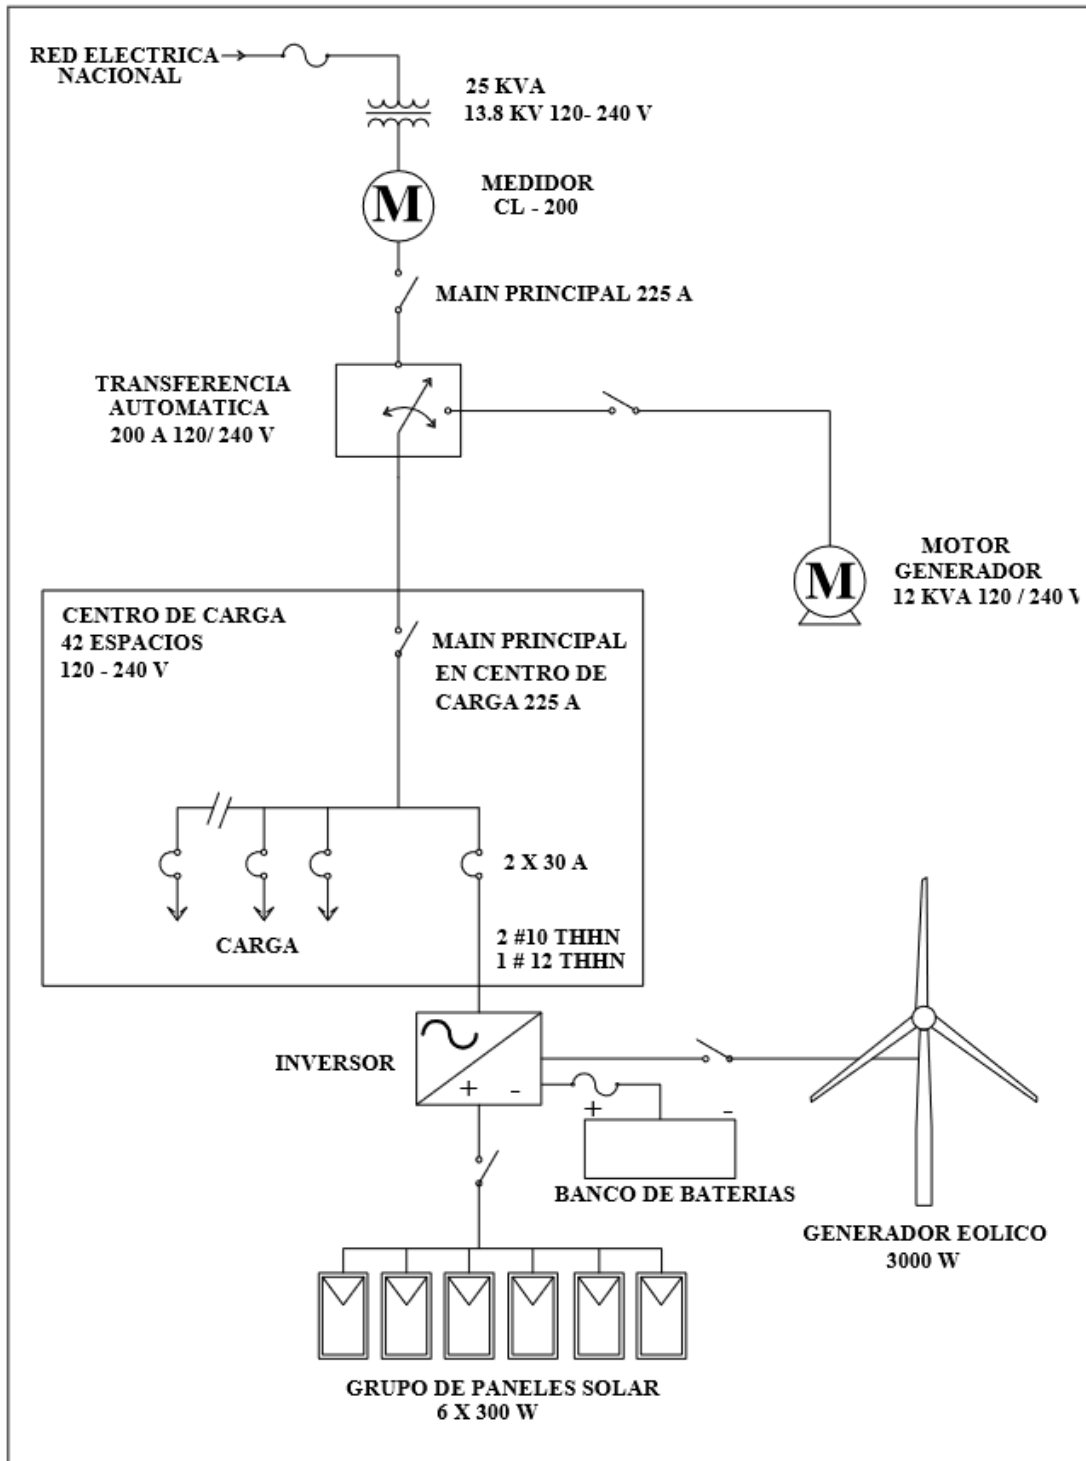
RED ELECTRICA NACIONAL

25 KVA
13.8 KV 120- 240 V

M

MEDIDOR
CL - 200

MAIN PRINCIPAL 225 A

TRANSFERENCIA AUTOMATICA
200 A 120/ 240 V

M

MOTOR GENERADOR
12 KVA 120 / 240 V

CENTRO DE CARGA
42 ESPACIOS
120 - 240 V

MAIN PRINCIPAL EN CENTRO DE CARGA 225 A

2 X 30 A

CARGA

2 #10 THHN
1 # 12 THHN

INVERSOR

+ -

+ -

BANCO DE BATERIAS

GENERADOR EOLICO
3000 W

GRUPO DE PANELES SOLAR
6 X 300 W